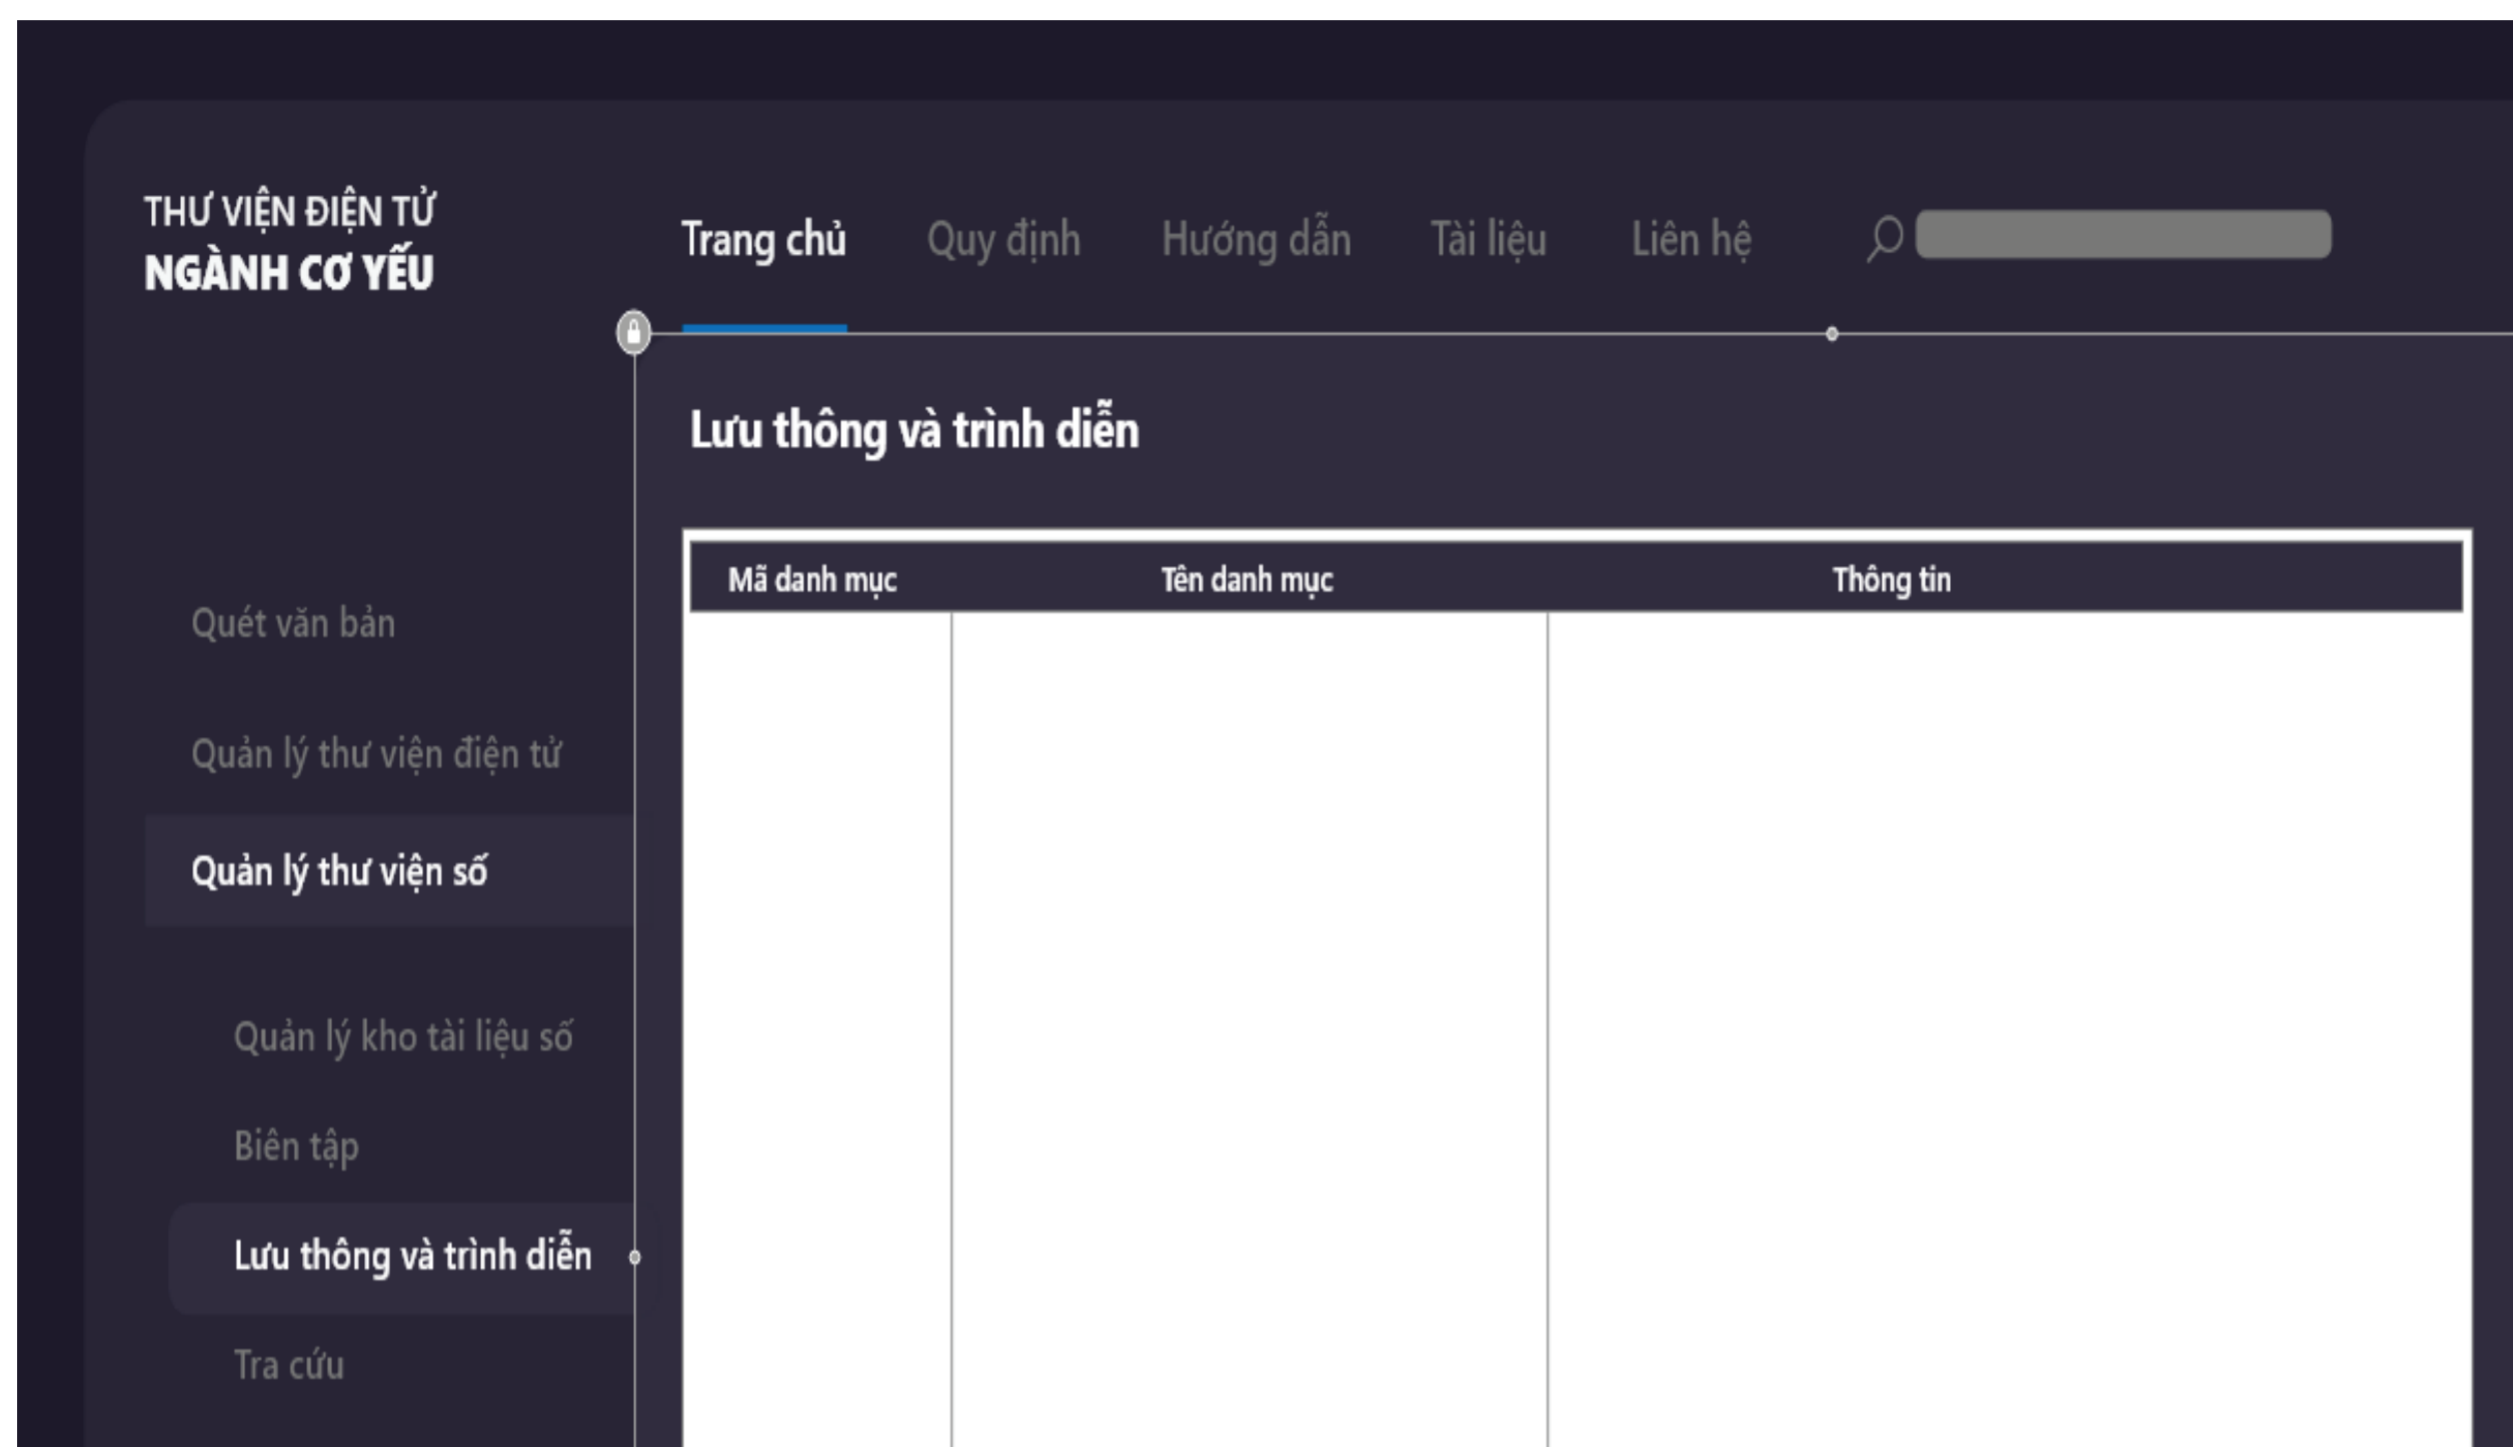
THƯ VIỆN ĐIỆN TỬ
NGÀNH CƠ YẾU

Trang chủ Quy định Hướng dẫn Tài liệu Liên hệ

Lưu thông và trình diễn

| Mã danh mục | Tên danh mục | Thông tin |
|---|---|---|
| | | |

Quét văn bản

Quản lý thư viện điện tử

Quản lý thư viện số

Quản lý kho tài liệu số

Biên tập

Lưu thông và trình diễn

Tra cứu